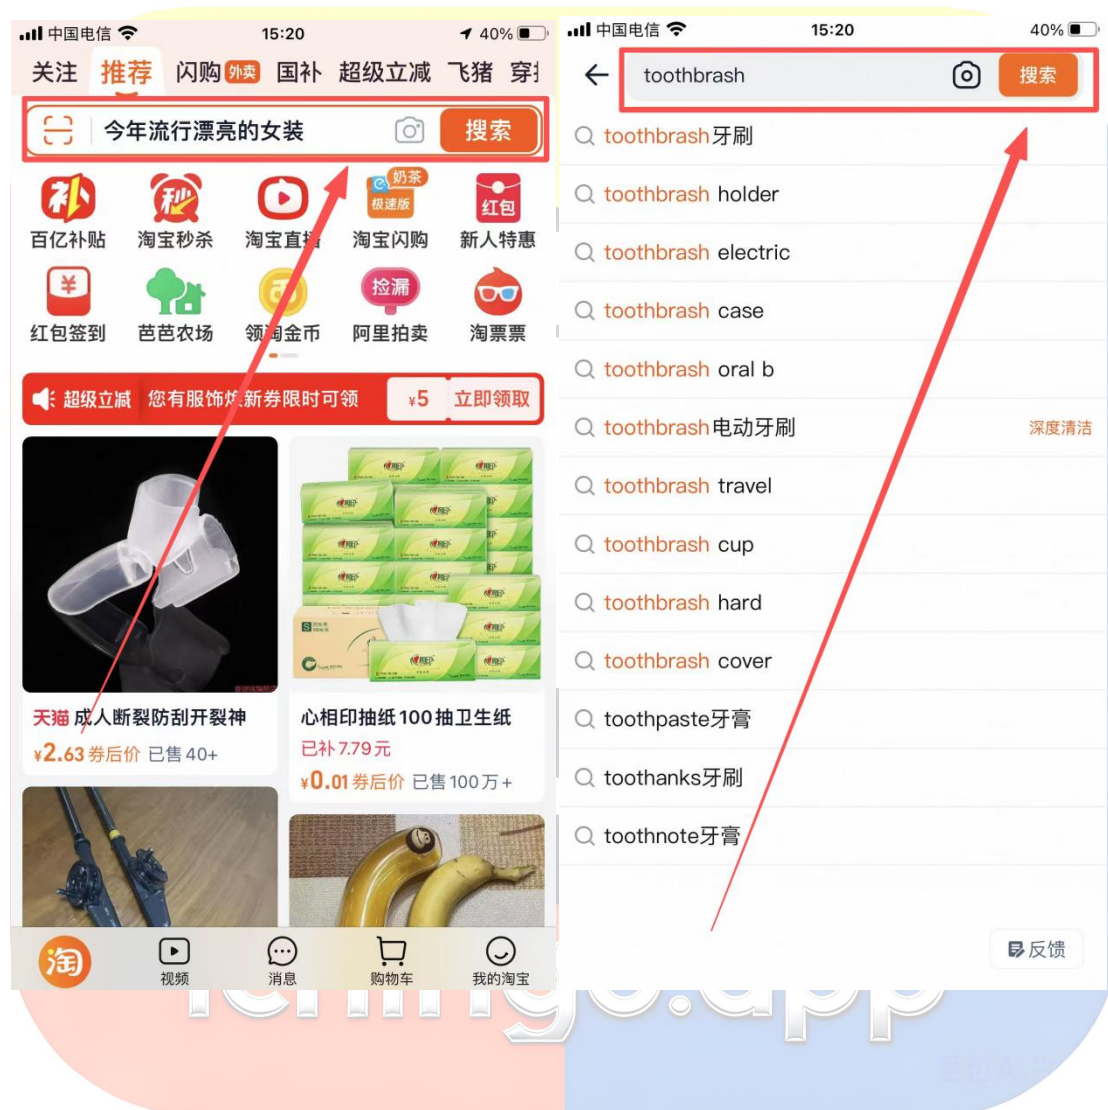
中国电信 15:20 40%

关注 推荐 闪购 外卖 国补 超级立减 飞猪 穿

今年流行漂亮的女装 搜索

百亿补贴 淘宝秒杀 淘宝直播 奶茶 极速版 淘宝闪购 红包 新人特惠

红包签到 芭芭农场 领淘金币 捡漏 阿里拍卖 淘票票

超级立减 您有服饰新券限时可领 ¥5 立即领取

天猫 成人断裂防刮开裂神
¥2.63 券后价 已售 40+

心相印抽纸100抽卫生纸
已补 7.79元
¥0.01 券后价 已售 100万+

淘 视频 消息 购物车 我的淘宝

中国电信 15:20 40%

toothbrash 搜索

toothbrash牙刷
toothbrash holder
toothbrash electric
toothbrash case
toothbrash oral b
toothbrash电动牙刷 深度清洁
toothbrash travel
toothbrash cup
toothbrash hard
toothbrash cover
toothpaste牙膏
toothanks牙刷
toothnote牙膏

反馈

renrngo.app